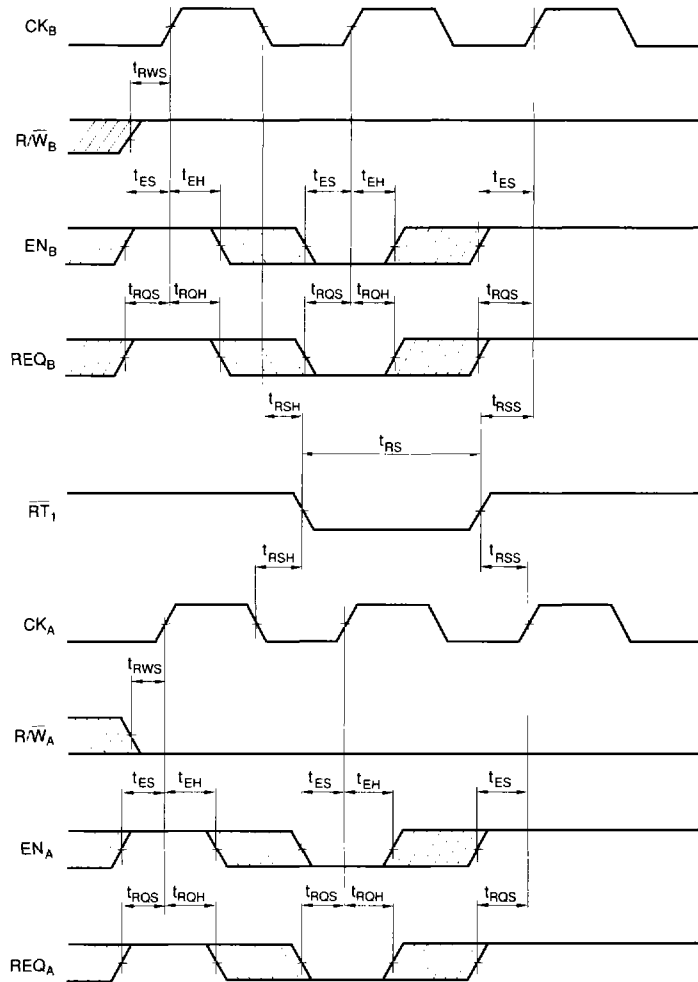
$CK_B$

$t_{RWS}$

$R/\overline{W}_B$

$t_{ES}$ $t_{EH}$ $t_{ES}$ $t_{EH}$ $t_{ES}$

$EN_B$

$t_{RQS}$ $t_{RQH}$ $t_{RQS}$ $t_{RQH}$ $t_{RQS}$

$REQ_B$

$t_{RSH}$ $t_{RSS}$

$t_{RS}$

$\overline{RT}_1$

$t_{RSH}$ $t_{RSS}$

$CK_A$

$t_{RWS}$

$R/\overline{W}_A$

$t_{ES}$ $t_{EH}$ $t_{ES}$ $t_{EH}$ $t_{ES}$

$EN_A$

$t_{RQS}$ $t_{RQH}$ $t_{RQS}$ $t_{RQH}$ $t_{RQS}$

$REQ_A$